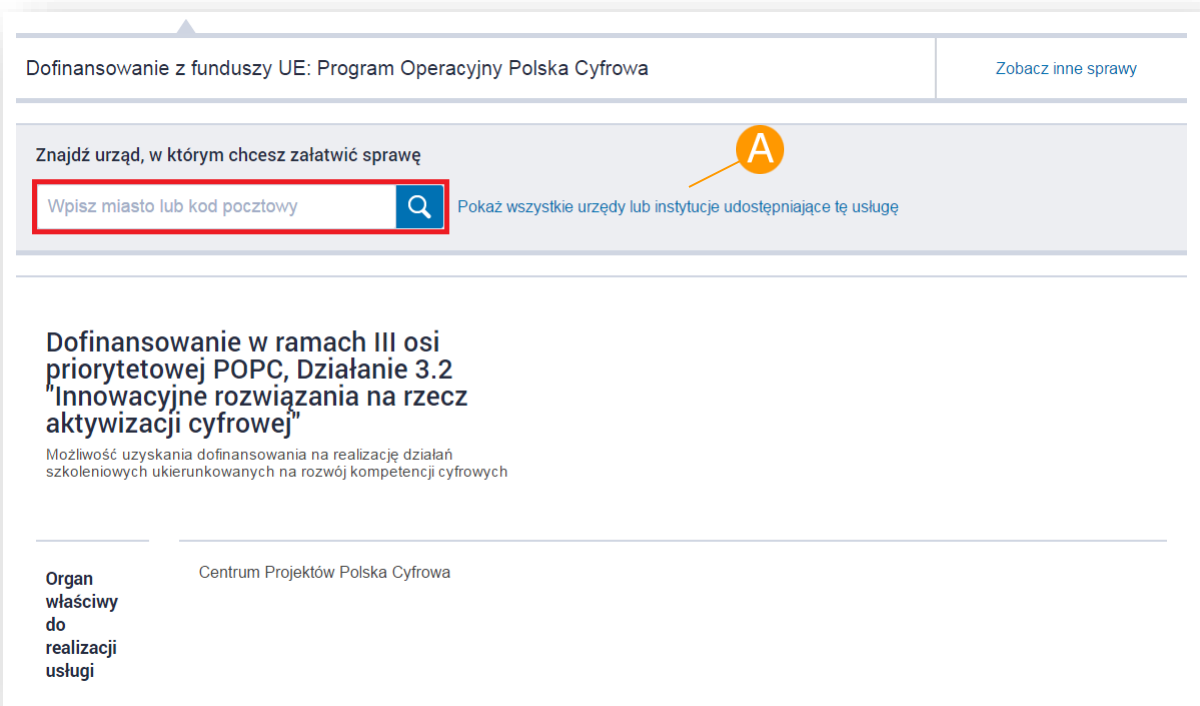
Dofinansowanie z funduszy UE: Program Operacyjny Polska Cyfrowa

Zobacz inne sprawy

Znajdź urząd, w którym chcesz załatwić sprawę

Wpisz miasto lub kod pocztowy

A

Pokaż wszystkie urzędy lub instytucje udostępniające tę usługę

Dofinansowanie w ramach III osi priorytetowej POPC, Działanie 3.2 "Innowacyjne rozwiązania na rzecz aktywizacji cyfrowej"

Możliwość uzyskania dofinansowania na realizację działań szkoleniowych ukierunkowanych na rozwój kompetencji cyfrowych

Organ właściwy do realizacji usługi

Centrum Projektów Polska Cyfrowa